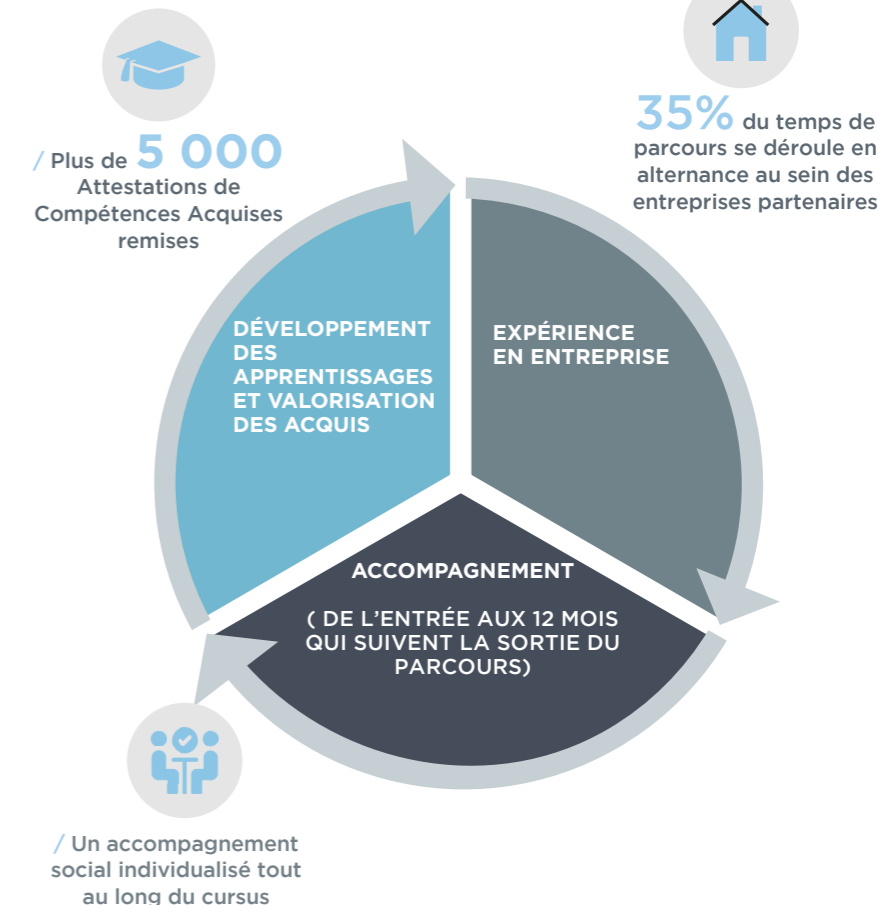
/ Plus de 5 000 Attestations de Compétences Acquises remises

35% du temps de parcours se déroule en alternance au sein des entreprises partenaires

DÉVELOPPEMENT DES APPRENTISSAGES ET VALORISATION DES ACQUIS

EXPÉRIENCE EN ENTREPRISE

ACCOMPAGNEMENT

( DE L'ENTRÉE AUX 12 MOIS QUI SUIVENT LA SORTIE DU PARCOURS)

/ Un accompagnement social individualisé tout au long du cursus